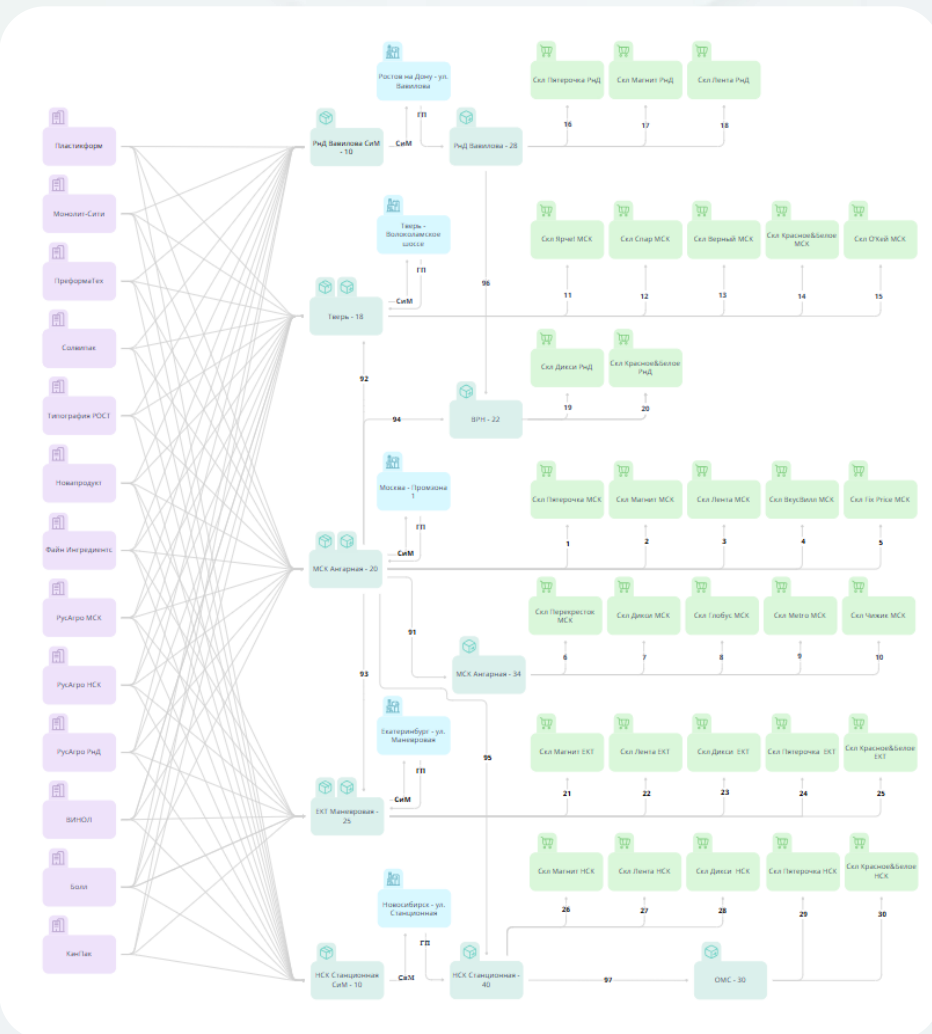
Пластикформ
Монолит-Сити
ПреформаТех
Солвипак
Типография РОСТ
Новапродукт
Файн Ингредиентс
РусАгро МСК
РусАгро НСК
РусАгро РнД
ВИНОЛ
Боля
КанПак

Ростов на Дону - ул. Вавилова
ГП
РнД Вавилова СиМ - 10
СиМ
РнД Вавилова - 28
Скл Пятерочка РнД
Скл Магнит РнД
Скл Лента РнД
16
17
18

Тверь - Волоколамское шоссе
ГП
СиМ
Тверь - 18
96
Скл Ярче! МСК
Скл Спар МСК
Скл Верный МСК
Скл Красное&Белое МСК
Скл О'Кей МСК
11
12
13
14
15

92
Скл Дикси РнД
Скл Красное&Белое РнД
19
20
94
ВРН - 22

Москва - Промзона 1
ГП
СиМ
МСК Ангарная - 20
Скл Пятерочка МСК
Скл Магнит МСК
Скл Лента МСК
Скл ВкусВилл МСК
Скл Fix Price МСК
1
2
3
4
5

91
Скл Перекресток МСК
Скл Дикси МСК
Скл Глобус МСК
Скл Metro МСК
Скл Чижик МСК
6
7
8
9
10
МСК Ангарная - 34

93
95
Екатеринбург - ул. Маневровая
ГП
СиМ
ЕКТ Маневровая - 25
Скл Магнит ЕКТ
Скл Лента ЕКТ
Скл Дикси ЕКТ
Скл Пятерочка ЕКТ
Скл Красное&Белое ЕКТ
21
22
23
24
25

Скл Магнит НСК
Скл Лента НСК
Скл Дикси НСК
Скл Пятерочка НСК
Скл Красное&Белое НСК
26
27
28
29
30
Новосибирск - ул. Станционная
ГП
НСК Станционная СиМ - 10
СиМ
НСК Станционная - 40
97
ОМС - 30